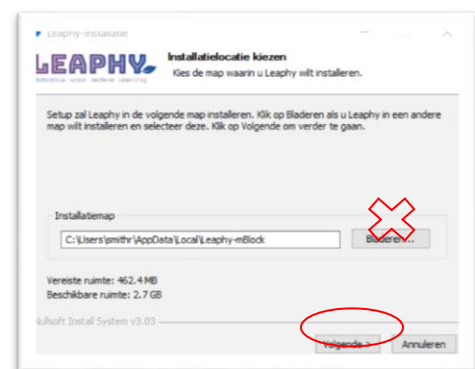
Leaphy-installatie

LEAPHY
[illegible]

Installatielocatie kiezen
Kies de map waarin u Leaphy wilt installeren.

Setup zal Leaphy in de volgende map installeren. Klik op Bladeren als u Leaphy in een andere map wilt installeren en selecteer deze. Klik op Volgende om verder te gaan.

Installatiemap
C:\Users\smithr\AppData\Local\Leaphy-mBlock
Bladeren...

Vereiste ruimte: 462.4 MB
Beschikbare ruimte: 2.7 GB

ullsoft Install System v3.03

Volgende >
Annuleren